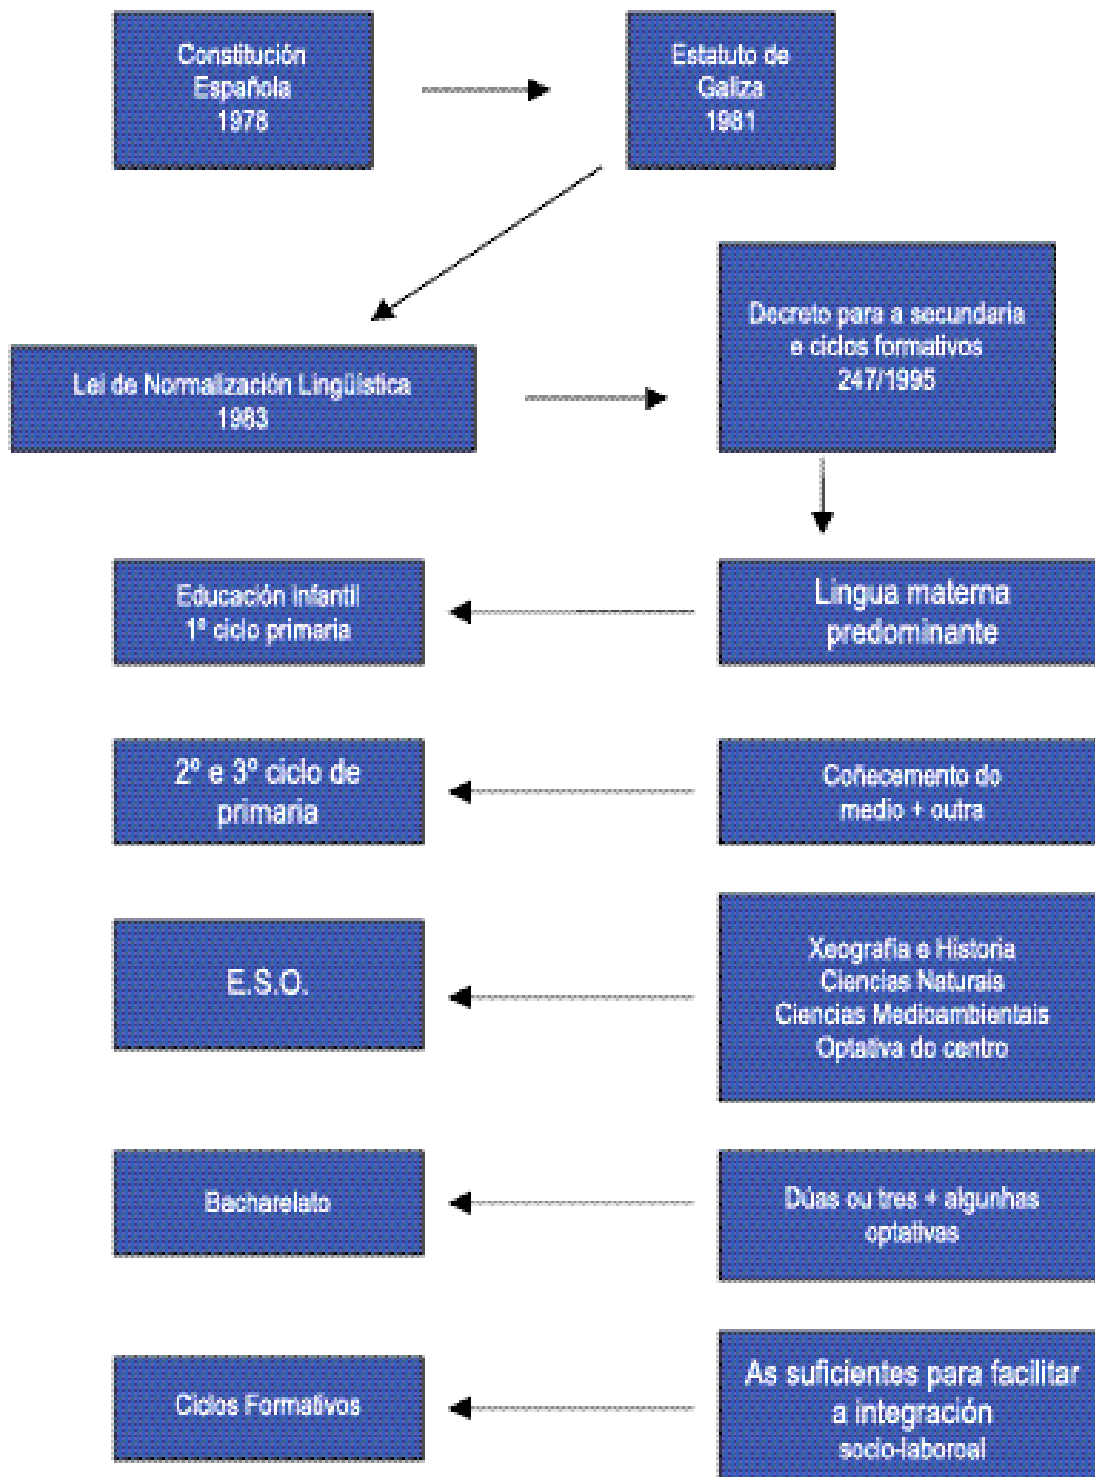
Constitución Española 1978

Estatuto de Galiza 1981

Lei de Normalización Lingüística 1983

Decreto para a secundaria e ciclos formativos 247/1995

Educación Infantil 1º ciclo primaria

Lingua materna predominante

2º e 3º ciclo de primaria

Coñecemento do medio + outra

E.S.O.

Xeografía e Historia
Ciencias Naturais
Ciencias Medioambientais
Optativa do centro

Bacharelato

Dúas ou tres + algunhas optativas

Ciclos Formativos

As suficientes para facilitar a integración socio-laboroal